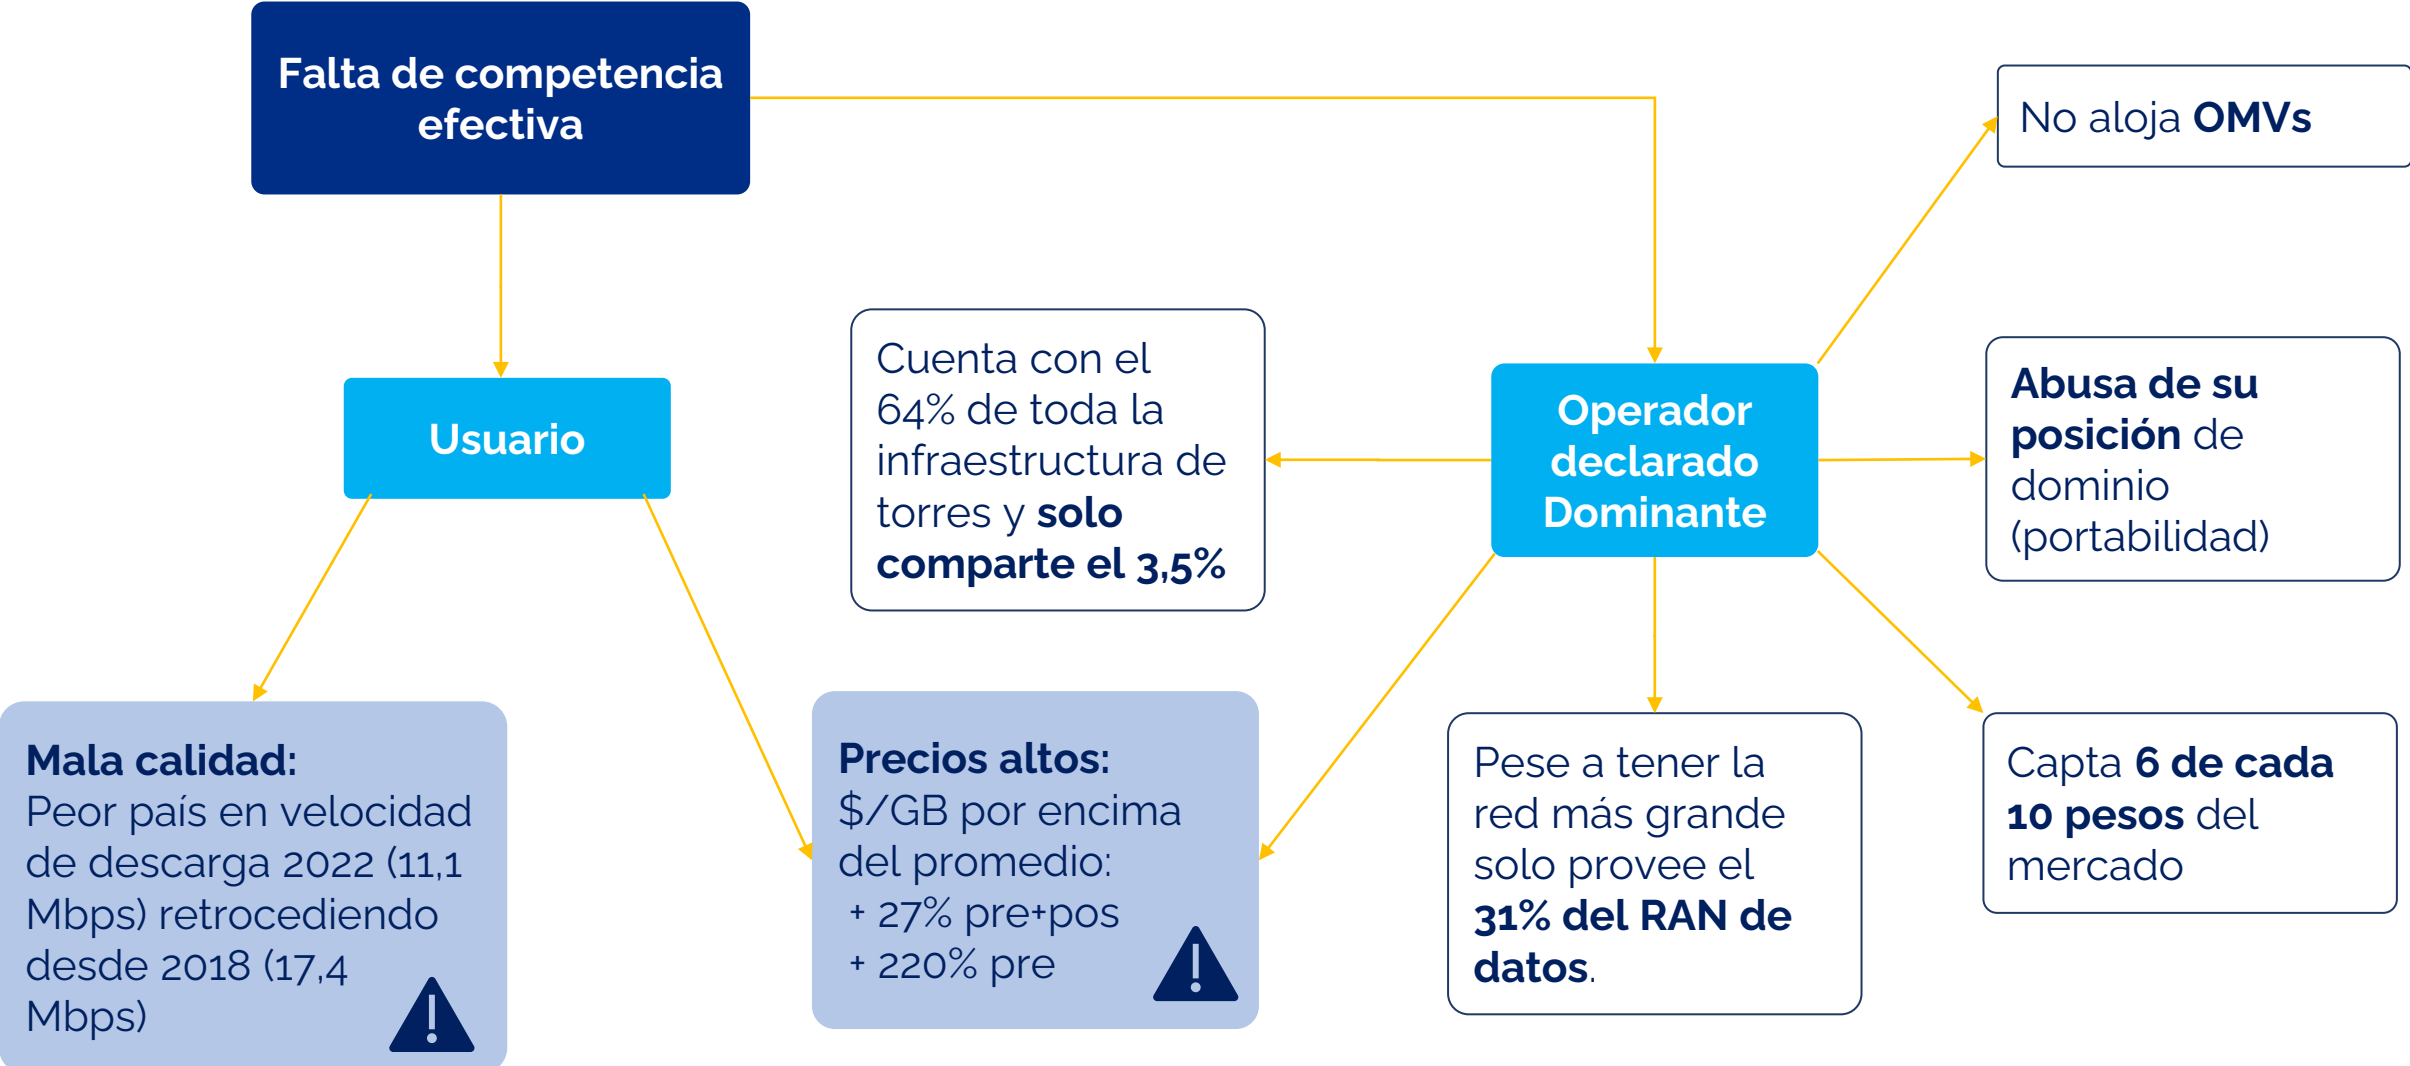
Falta de competencia efectiva

No aloja OMVs

Cuenta con el 64% de toda la infraestructura de torres y solo comparte el 3,5%

Usuario

Operador declarado Dominante

Abusa de su posición de dominio (portabilidad)

Mala calidad: Peor país en velocidad de descarga 2022 (11,1 Mbps) retrocediendo desde 2018 (17,4 Mbps)

Precios altos: \$/GB por encima del promedio:
+ 27% pre+pos
+ 220% pre

Pese a tener la red más grande solo provee el 31% del RAN de datos.

Capta 6 de cada 10 pesos del mercado